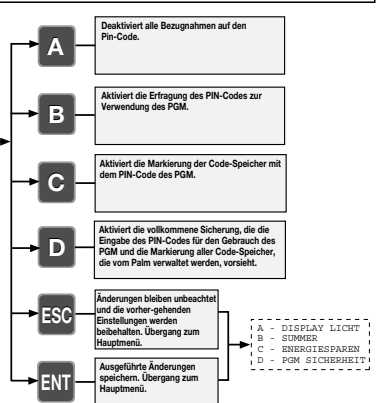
A

Deaktiviert alle Bezugnahmen auf den Pin-Code.

B

Aktiviert die Erfragung des PIN-Codes zur Verwendung des PGM.

C

Aktiviert die Markierung der Code-Speicher mit dem PIN-Code des PGM.

D

Aktiviert die vollkommene Sicherung, die die Eingabe des PIN-Codes für den Gebrauch des PGM und die Markierung aller Code-Speicher, die vom Palm verwaltet werden, vorsieht.

ESC

Änderungen bleiben unbeachtet und die vorher-gehenden Einstellungen werden beibehalten. Übergang zum Hauptmenü.

ENT

Ausgeführte Änderungen speichern. Übergang zum Hauptmenü.

A - DISPLAY LICHT
B - SUMMER
C - ENERGIESPAREN
D - PGM SICHERHEIT